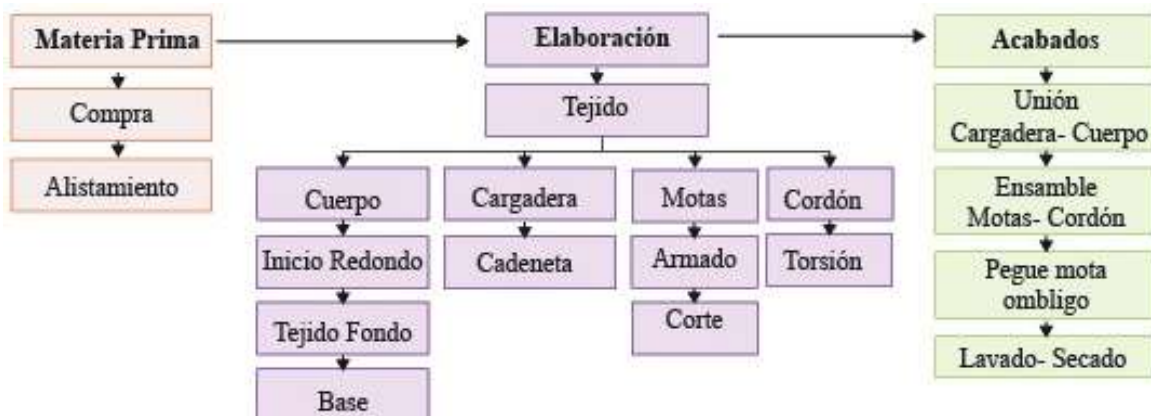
Materia Prima
Compra
Alistamiento

Elaboración
Tejido

Cuerpo
Inicio Redondo
Tejido Fondo
Base

Cargadera
Cadeneta

Motas
Armado
Corte

Cordón
Torsión

Acabados
Unión Cargadera- Cuerpo
Ensamble Motas- Cordón
Pegue mota ombligo
Lavado- Secado